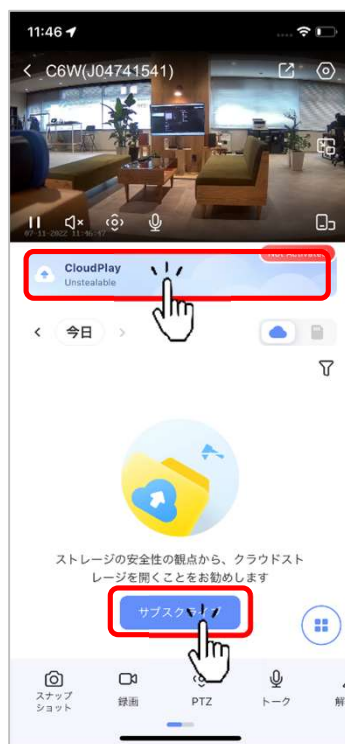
11:46

C6W(J04741541)

07-11-2022 11:46:47

CloudPlay
Unstealable

Not Activate

今日

ストレージの安全性の観点から、クラウドストレージを開くことをお勧めします

サブスク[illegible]

スナップショット

録画

PTZ

トーク

解